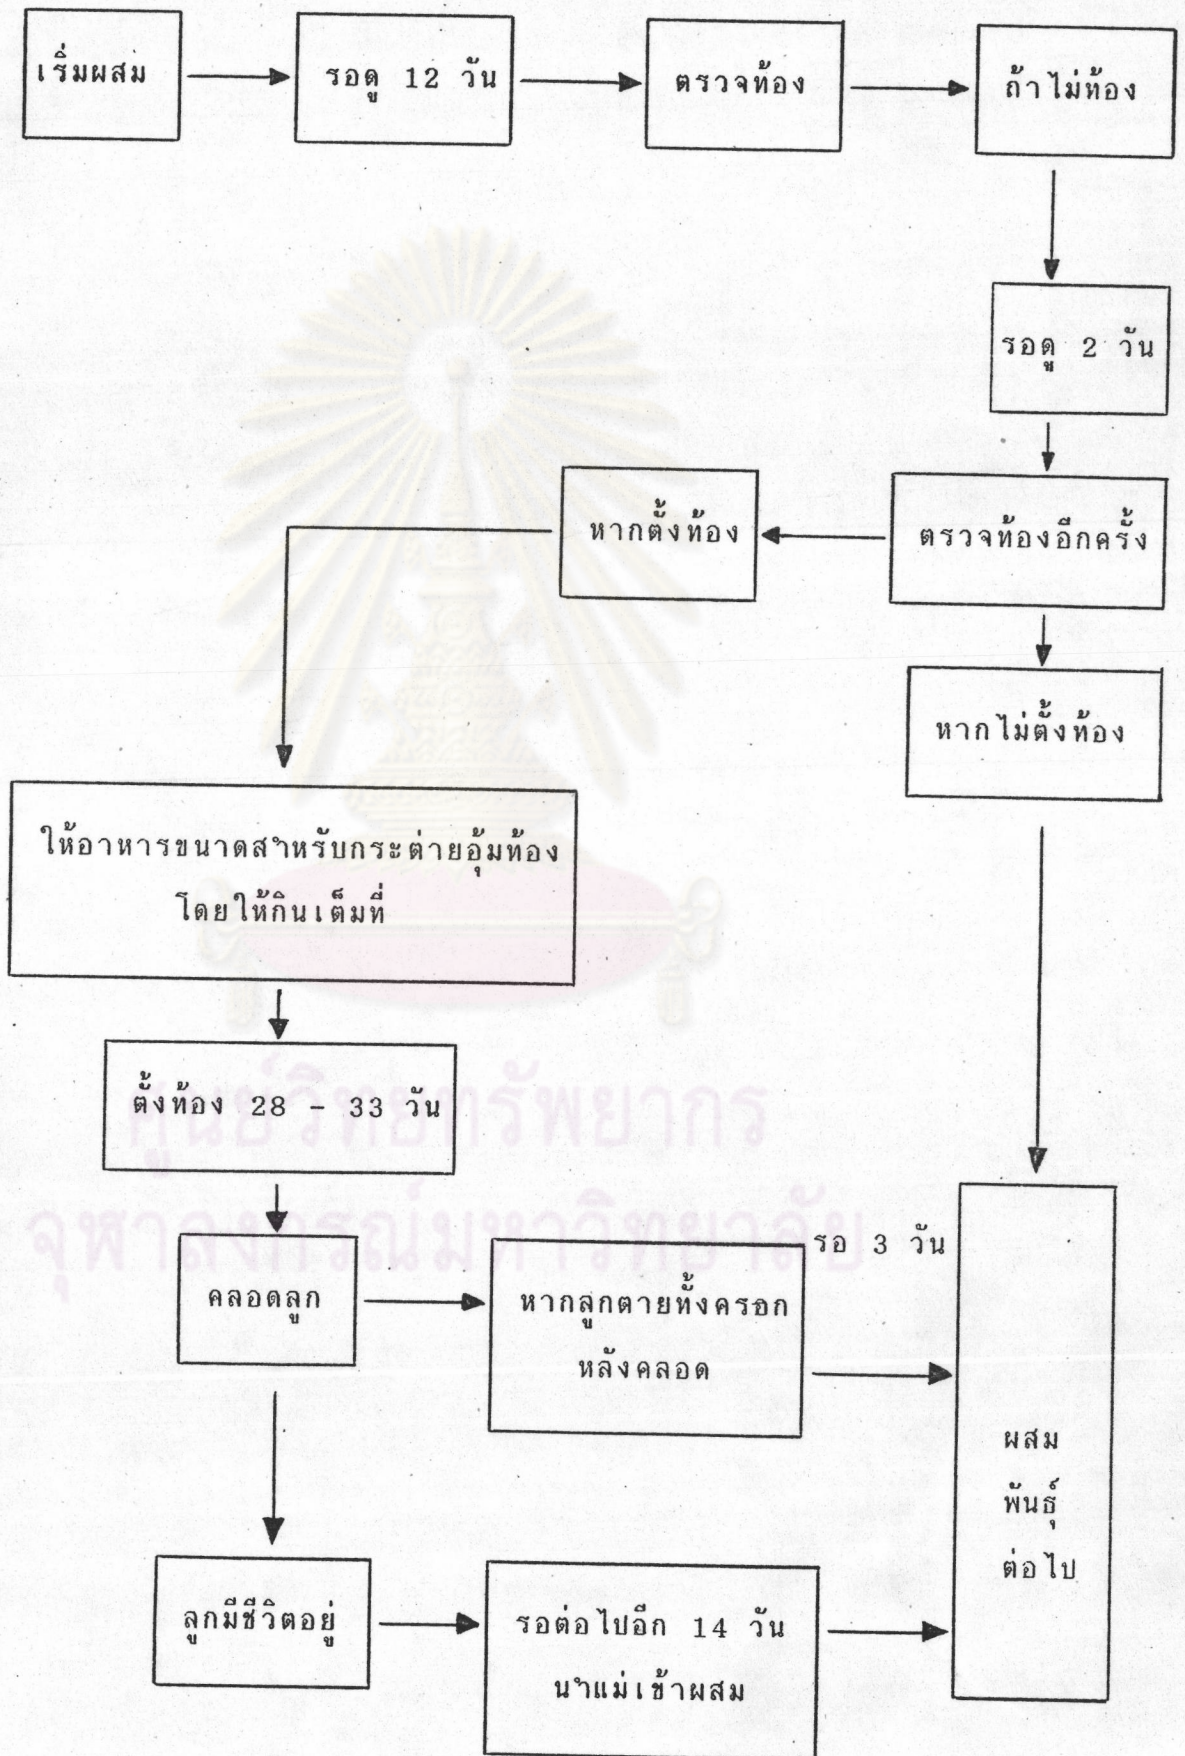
เริ่มผสม

รอดู 12 วัน

ตรวจท้อง

ถ้าไม่ท้อง

รอดู 2 วัน

ตรวจท้องอีกครั้ง

หากตั้งท้อง

หากไม่ตั้งท้อง

ให้อาหารขนาดสำหรับกระต่ายอุ้มท้อง โดยให้กินเต็มที่

ตั้งท้อง 28 - 33 วัน

ศูนย์วิทยทรัพยากร

จุฬาลงกรณ์มหาวิทยาลัย

รอ 3 วัน

คลอดลูก

หากลูกตายทั้งครอก หลังคลอด

ผสม พันธุ์ ต่อไป

ลูกมีชีวิตอยู่

รอต่อไปอีก 14 วัน นำแม่เข้าผสม